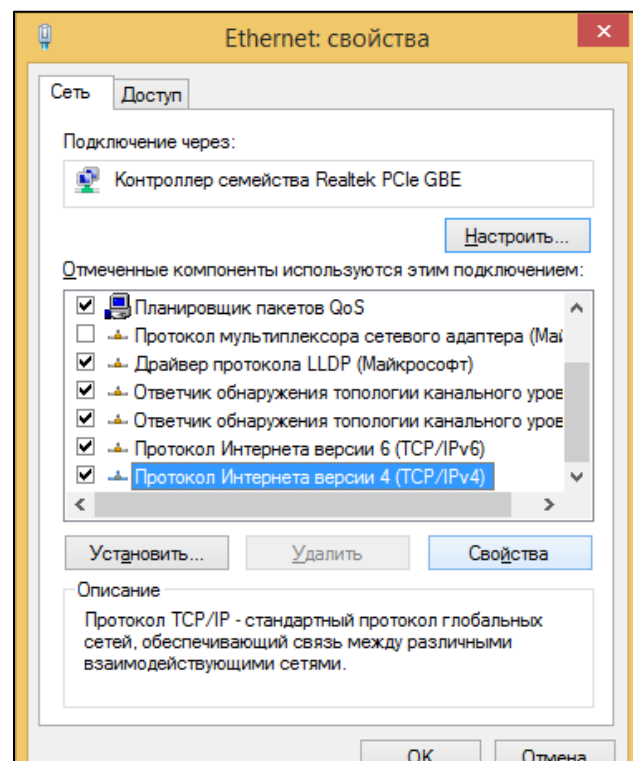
Ethernet: свойства

Сеть | Доступ

Подключение через:

Контроллер семейства Realtek PCIe GBE

Настроить...

Отмеченные компоненты используются этим подключением:

Планировщик пакетов QoS
Протокол мультиплексора сетевого адаптера (Май
Драйвер протокола LLDP (Майкрософт)
Ответчик обнаружения топологии канального уров
Ответчик обнаружения топологии канального уров
Протокол Интернета версии 6 (TCP/IPv6)
Протокол Интернета версии 4 (TCP/IPv4)

Установить... | Удалить | Свойства

Описание

Протокол TCP/IP - стандартный протокол глобальных сетей, обеспечивающий связь между различными взаимодействующими сетями.

OK | Отмена